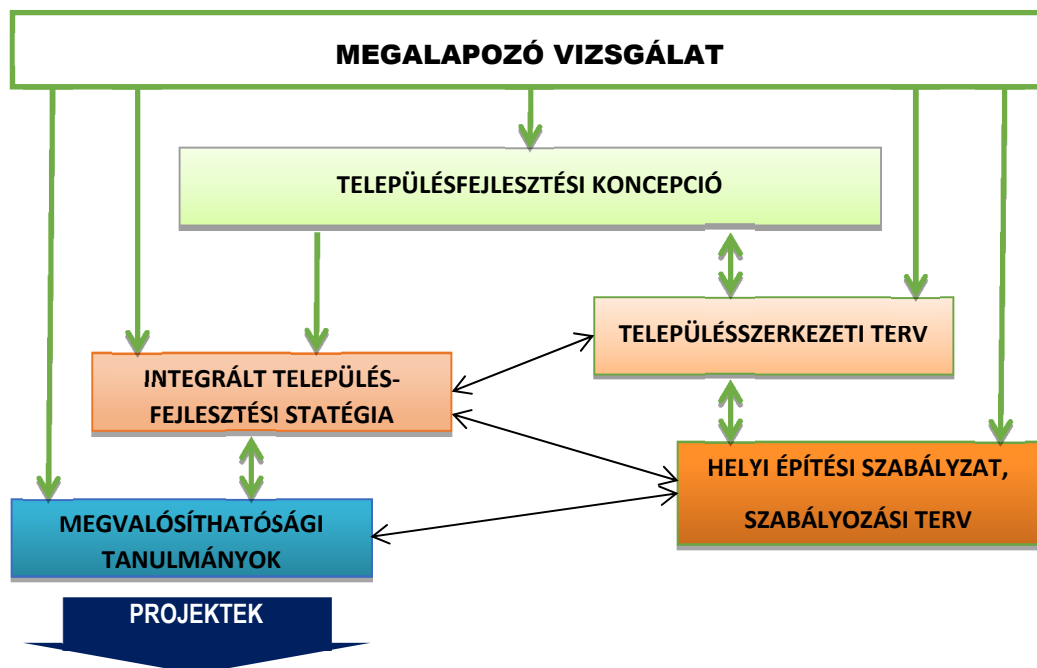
MEGALAPOZÓ VIZSGÁLAT

TELEPÜLÉSFEJLESZTÉSI KONCEPCIÓ

TELEPÜLÉSSZERKEZETI TERV

INTEGRÁLT TELEPÜLÉS-FEJLESZTÉSI STATÉGIA

HELYI ÉPÍTÉSI SZABÁLYZAT, SZABÁLYOZÁSI TERV

MEGVALÓSÍTHATÓSÁGI TANULMÁNYOK

PROJEKTEK